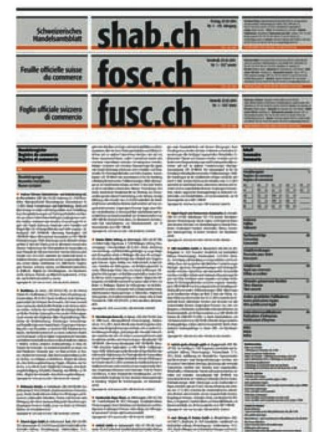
Schweizerisches Handelsamtsblatt
shab.ch

Feuille officielle suisse du commerce
fosc.ch

Foglio ufficiale svizzero di commercio
fusc.ch

Handelsregister
Registre du commerce
Registro di commercio

Inhalt
Sommaire
Sommario